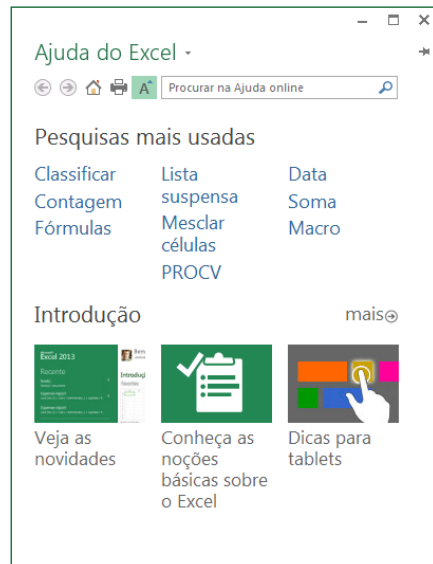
Ajuda do Excel ▾

Procurar na Ajuda online

Pesquisas mais usadas

Classificar
Contagem
Fórmulas

Lista suspensa
Mesclar células
PROCV

Data
Soma
Macro

Introdução

mais

Excel 2013
Recente
Introduç

Veja as novidades

Conheça as noções básicas sobre o Excel

Dicas para tablets